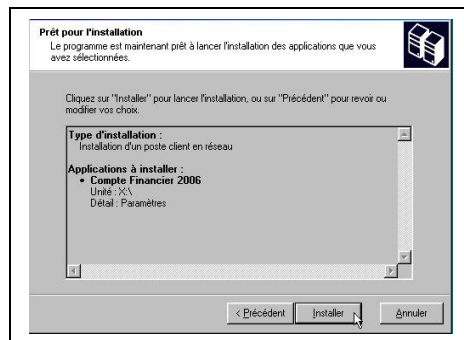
Prêt pour l'installation
Le programme est maintenant prêt à lancer l'installation des applications que vous avez sélectionnées.

Cliquez sur "Installer" pour lancer l'installation, ou sur "Précédent" pour revoir ou modifier vos choix.

Type d'installation :
Installation d'un poste client en réseau

Applications à installer :
• Compte Financier 2006
Unité : X:\
Détail : Paramètres

< Précédent
Installer
Annuler